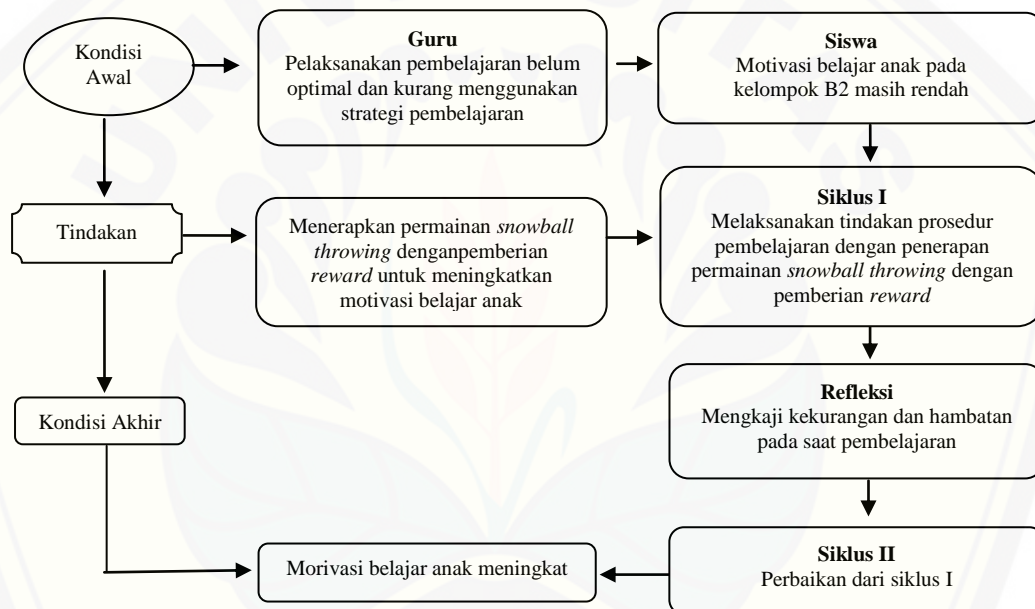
Kondisi Awal

**Guru**
Pelaksanakan pembelajaran belum optimal dan kurang menggunakan strategi pembelajaran

**Siswa**
Motivasi belajar anak pada kelompok B2 masih rendah

Tindakan

Menerapkan permainan *snowball throwing* denganpemberian *reward* untuk meningkatkan motivasi belajar anak

**Siklus I**
Melaksanakan tindakan prosedur pembelajaran dengan penerapan permainan *snowball throwing* dengan pemberian *reward*

**Refleksi**
Mengkaji kekurangan dan hambatan pada saat pembelajaran

Kondisi Akhir

**Siklus II**
Perbaikan dari siklus I

Morivasi belajar anak meningkat